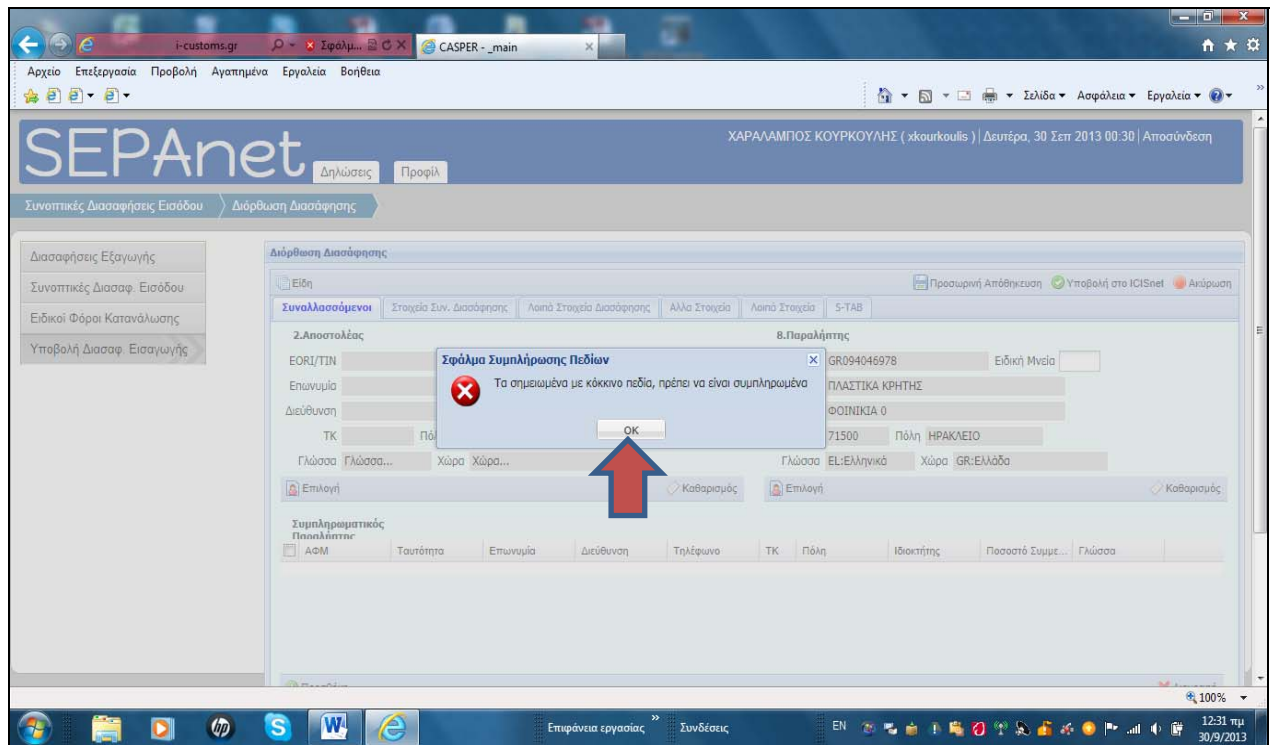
i-customs.gr
Σφάλμ...
CASPER - _main
Αρχείο Επεξεργασία Προβολή Αγαπημένα Εργαλεία Βοήθεια
Σελίδα ▾ Ασφάλεια ▾ Εργαλεία ▾

SEPAnet
Δηλώσεις
Προφίλ
ΧΑΡΑΛΑΜΠΟΣ ΚΟΥΡΚΟΥΛΗΣ ( xkourkoulis ) | Δευτέρα, 30 Σεπ 2013 00:30 | Αποσύνδεση

Συνοπτικές Διασαφήσεις Εισόδου
Διόρθωση Διασάφησης

Διασαφήσεις Εξαγωγής
Συνοπτικές Διασαφ. Εισόδου
Ειδικοί Φόροι Κατανάλωσης
Υποβολή Διασαφ. Εισαγωγής

Διόρθωση Διασάφησης
Είδη
Προσωρινή Απόθηκευση
Υποβολή στο ICISnet
Ακύρωση
Συναλλασσόμενοι
Στοιχεία Συν. Διασάφησης
Λοιπά Στοιχεία Διασάφησης
Άλλα Στοιχεία
Λοιπά Στοιχεία
5-TAB

2.Αποστολέας
EORI/TIN
Επωνυμία
Διεύθυνση
ΤΚ
Πό
Γλώσσα Γλώσσα...
Χώρα Χώρα...
Επιλογή
Καθαρισμός

8.Παραλήπτης
GR094046978
Ειδική Μνεία
ΠΛΑΣΤΙΚΑ ΚΡΗΤΗΣ
ΦΟΙΝΙΚΙΑ 0
71500
Πόλη ΗΡΑΚΛΕΙΟ
Γλώσσα EL:Ελληνικά
Χώρα GR:Ελλάδα
Επιλογή
Καθαρισμός

Σφάλμα Συμπλήρωσης Πεδίων
Τα σημειωμένα με κόκκινο πεδία, πρέπει να είναι συμπληρωμένα
OK

Συμπληρωματικός Παραλήπτης
| ΑΦΜ | Ταυτότητα | Επωνυμία | Διεύθυνση | Τηλέφωνο | ΤΚ | Πόλη | Ιδιοκτήτης | Ποσοστό Συμμε... | Γλώσσα |
|---|---|---|---|---|---|---|---|---|---|

100%
Επιφάνεια εργασίας
Συνδέσεις
EN
12:31 πμ
30/9/2013